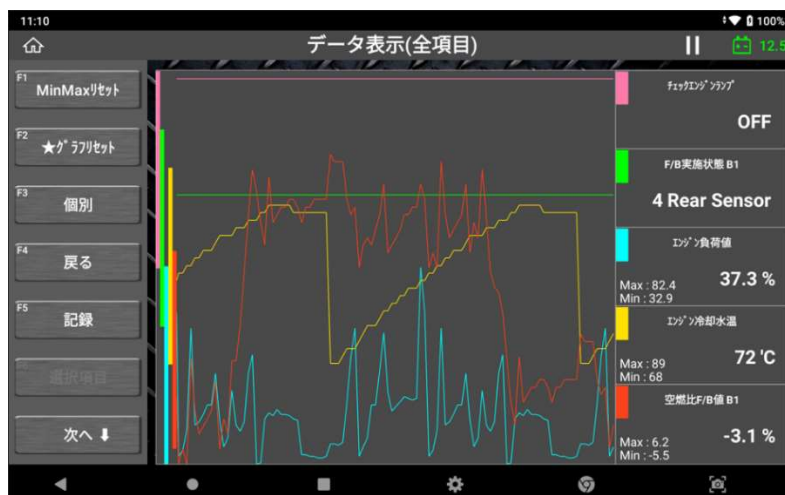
11:10

100%

データ表示(全項目)

12.5

F1 MinMaxリセット

F2 ★グラフリセット

F3 個別

F4 戻る

F5 記録

選択項目

次へ ⬇

チェックエンジンランプ

OFF

F/B実施状態 B1

4 Rear Sensor

エンジン負荷値

Max : 82.4
Min : 32.9

37.3 %

エンジン冷却水温

Max : 89
Min : 68

72 'C

空燃比F/B値 B1

Max : 6.2
Min : -5.5

-3.1 %